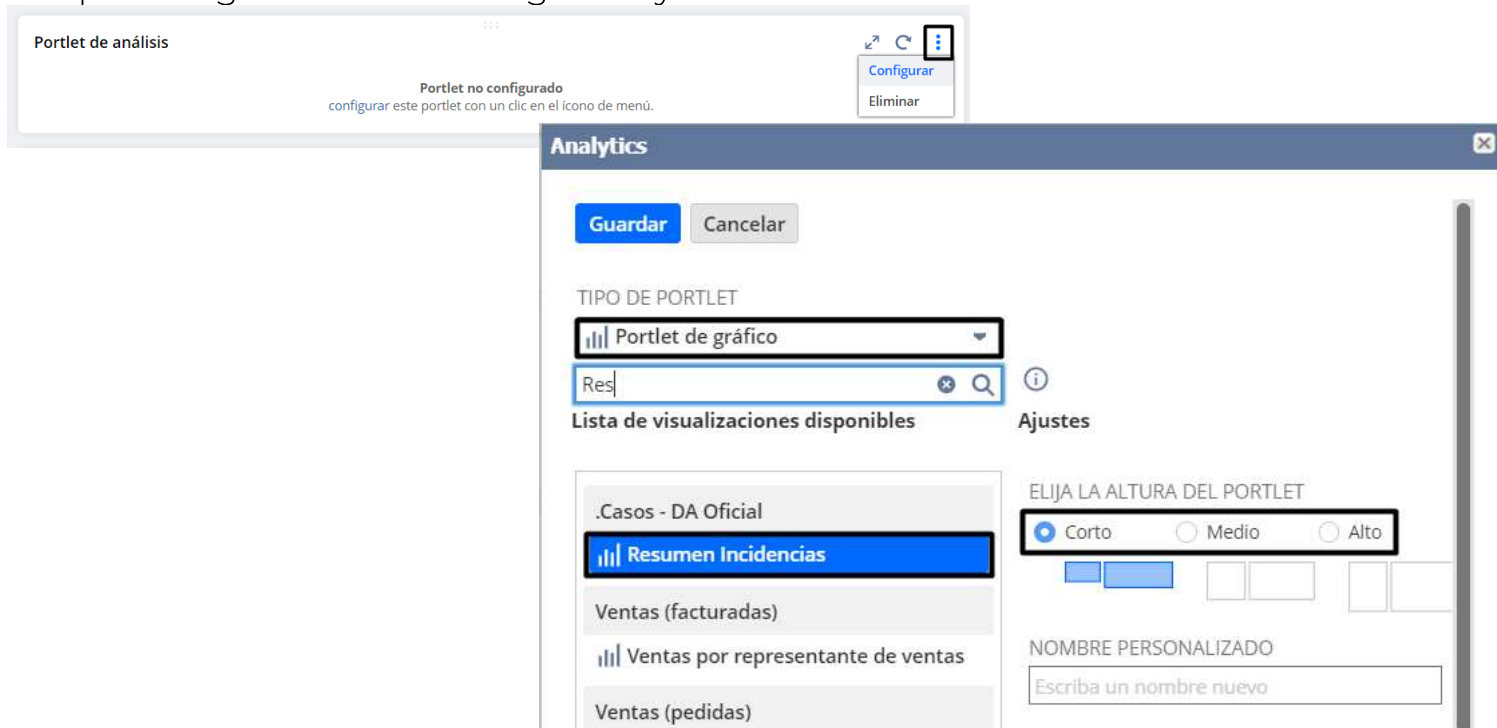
Portlet de análisis

Portlet no configurado
configurar este portlet con un clic en el ícono de menú.

Configurar
Eliminar

Analytics

Guardar
Cancelar

TIPO DE PORTLET
Portlet de gráfico

Res

Lista de visualizaciones disponibles

Ajustes

.Casos - DA Oficial
Resumen Incidencias
Ventas (facturadas)
Ventas por representante de ventas
Ventas (pedidas)

ELIJA LA ALTURA DEL PORTLET
Corto
Medio
Alto

NOMBRE PERSONALIZADO
Escriba un nombre nuevo